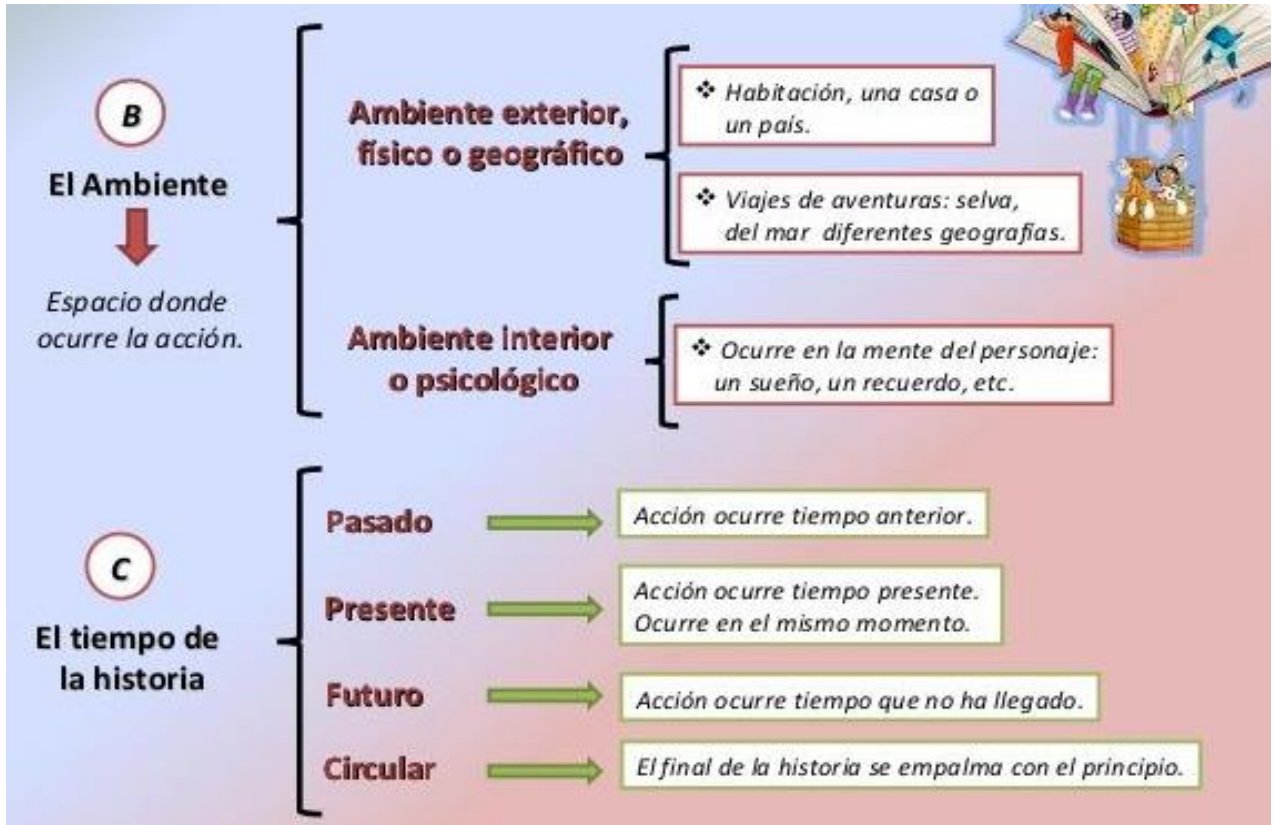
B

El Ambiente

Espacio donde ocurre la acción.

Ambiente exterior, físico o geográfico

❖ Habitación, una casa o un país.

❖ Viajes de aventuras: selva, del mar diferentes geografías.

Ambiente interior o psicológico

❖ Ocurre en la mente del personaje: un sueño, un recuerdo, etc.

C

El tiempo de la historia

Pasado

Acción ocurre tiempo anterior.

Presente

Acción ocurre tiempo presente. Ocurre en el mismo momento.

Futuro

Acción ocurre tiempo que no ha llegado.

Circular

El final de la historia se empalma con el principio.